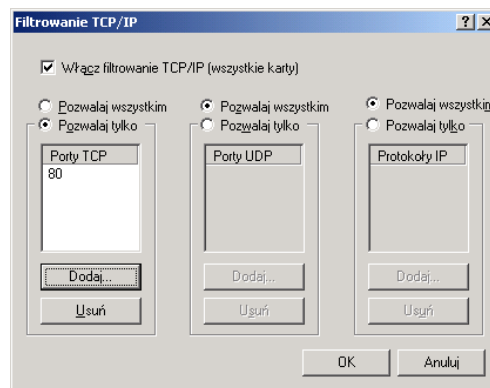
Filtrowanie TCP/IP

?

Włącz filtrowanie TCP/IP (wszystkie karty)

Pozwalaj wszystkim
Pozwalaj tylko

Porty TCP
80

Dodaj...
Usuń

Pozwalaj wszystkim
Pozwalaj tylko

Porty UDP

Dodaj...
Usuń

Pozwalaj wszystkim
Pozwalaj tylko

Protokoły IP

Dodaj...
Usuń

OK
Anuluj